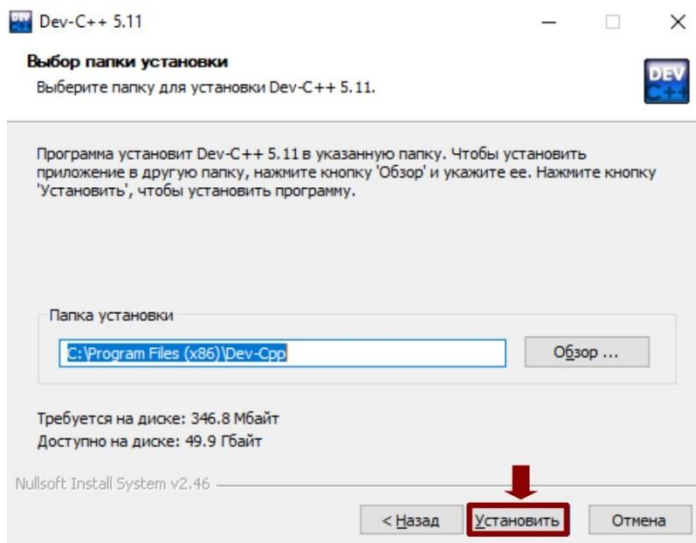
Dev-C++ 5.11

Выбор папки установки

Выберите папку для установки Dev-C++ 5.11.

DEV C++

Программа установит Dev-C++ 5.11 в указанную папку. Чтобы установить приложение в другую папку, нажмите кнопку 'Обзор' и укажите ее. Нажмите кнопку 'Установить', чтобы установить программу.

Папка установки

C:\Program Files (x86)\Dev-Cpp

Обзор ...

Требуется на диске: 346.8 Мбайт
Доступно на диске: 49.9 Гбайт

Nullsoft Install System v2.46

< Назад

Установить

Отмена